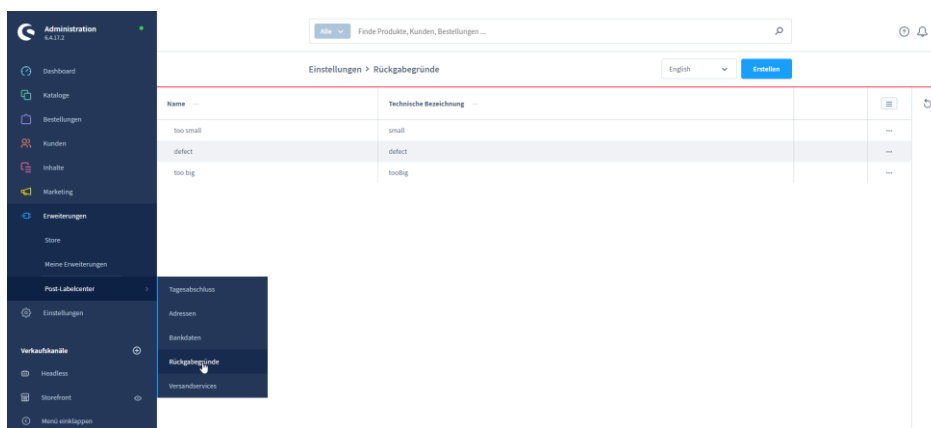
Administration
6.4.17.2

Dashboard
Kataloge
Bestellungen
Kunden
Inhalte
Marketing
Erweiterungen
Store
Meine Erweiterungen
Post-Labelcenter
Einstellungen

Verkaufskanäle
Headless
Storefront
Menü einklappen

Tagesabschluss
Adressen
Bankdaten
Rückgabegründe
Versandservices

Alle
Finde Produkte, Kunden, Bestellungen ...

Einstellungen > Rückgabegründe

English
Erstellen

| Name | Technische Bezeichnung | | |
|---|---|---|---|
| too small | small | | ... |
| defect | defect | | ... |
| too big | tooBig | | ... |